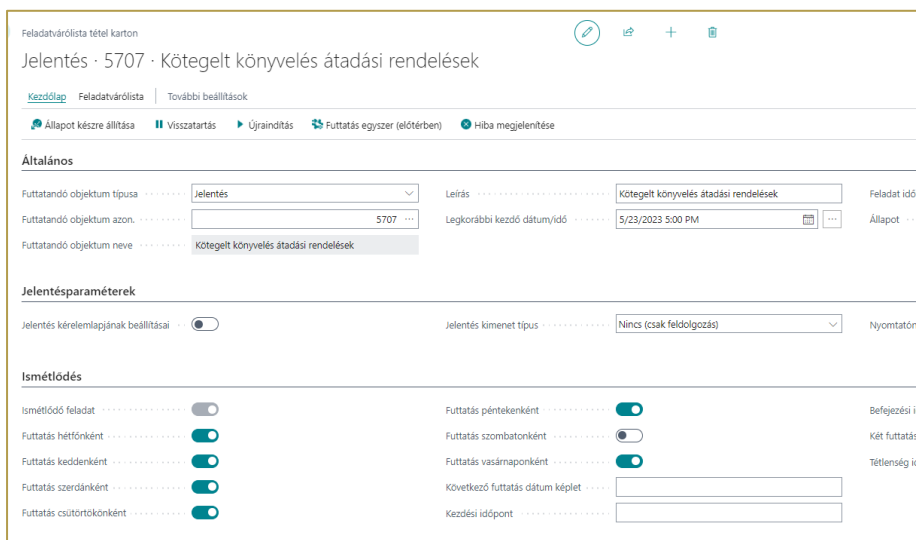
Feladatvárólista tétel karton

Jelentés · 5707 · Kötegelt könyvelés átadási rendelések

Kezdőlap | Feladatvárólista | További beállítások

Állapot készre állítása | Visszatartás | Újraindítás | Futtatás egyszer (előtérben) | Hiba megjelenítése

Általános

Futtatandó objektum típusa: Jelentés
Futtatandó objektum azon.: 5707
Futtatandó objektum neve: Kötegelt könyvelés átadási rendelések
Leírás: Kötegelt könyvelés átadási rendelések
Legkorábbi kezdő dátum/idő: 5/23/2023 5:00 PM
Feladat idő
Állapot

Jelentésparaméterek

Jelentés kérelemlapjának beállításai
Jelentés kimenet típus: Nincs (csak feldolgozás)
Nyomtatón

Ismétlődés

Ismétlődő feladat
Futtatás hétfőnként
Futtatás keddenként
Futtatás szerdánként
Futtatás csütörtökönként
Futtatás péntekenként
Futtatás szombatonként
Futtatás vasárnaponként
Következő futtatás dátum képlet
Kezdési időpont
Befejezési i
Két futtatás
Tétlenség id